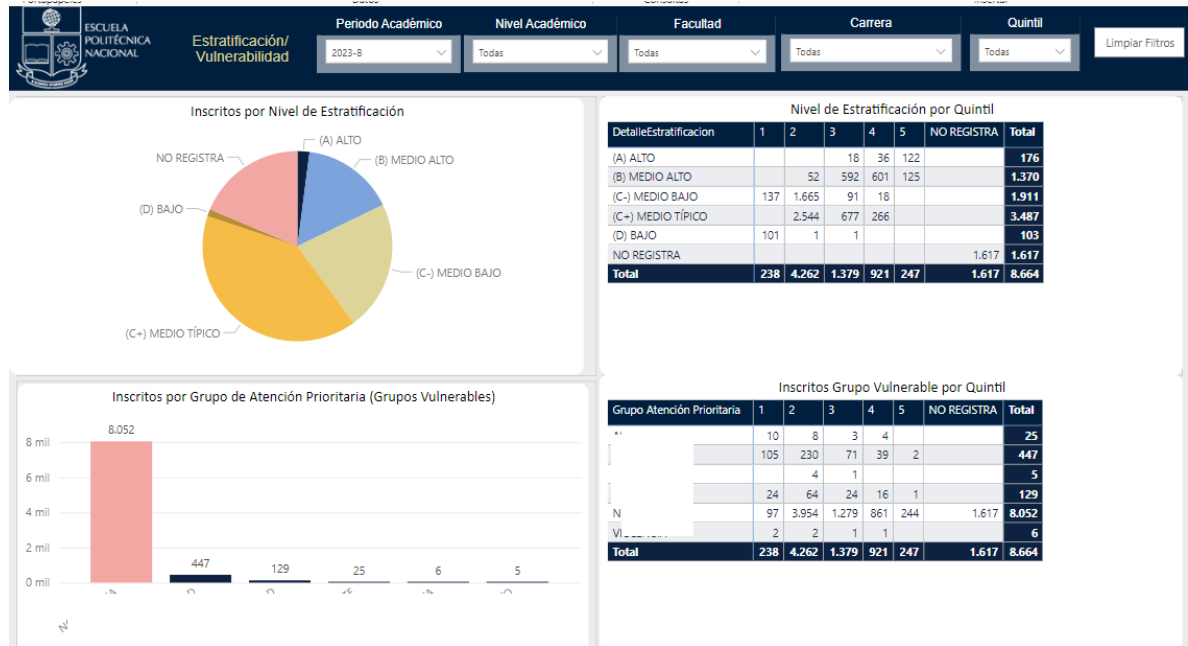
ESCUELA POLITÉCNICA NACIONAL

Estratificación/ Vulnerabilidad

Periodo Académico
2023-B

Nivel Académico
Todas

Facultad
Todas

Carrera
Todas

Quintil
Todas

Limpiar Filtros

Inscritos por Nivel de Estratificación

(A) ALTO
(B) MEDIO ALTO
(C-) MEDIO BAJO
(C+) MEDIO TÍPICO
(D) BAJO
NO REGISTRA

Nivel de Estratificación por Quintil

| DetalleEstratificacion | 1 | 2 | 3 | 4 | 5 | NO REGISTRA | Total |
|---|---|---|---|---|---|---|---|
| (A) ALTO | | | 18 | 36 | 122 | | 176 |
| (B) MEDIO ALTO | | 52 | 592 | 601 | 125 | | 1.370 |
| (C-) MEDIO BAJO | 137 | 1.665 | 91 | 18 | | | 1.911 |
| (C+) MEDIO TÍPICO | | 2.544 | 677 | 266 | | | 3.487 |
| (D) BAJO | 101 | 1 | 1 | | | | 103 |
| NO REGISTRA | | | | | | 1.617 | 1.617 |
| Total | 238 | 4.262 | 1.379 | 921 | 247 | 1.617 | 8.664 |

Inscritos por Grupo de Atención Prioritaria (Grupos Vulnerables)

8 mil
6 mil
4 mil
2 mil
0 mil

8.052
447
129
25
6
5

Inscritos Grupo Vulnerable por Quintil

| Grupo Atención Prioritaria | 1 | 2 | 3 | 4 | 5 | NO REGISTRA | Total |
|---|---|---|---|---|---|---|---|
| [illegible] | 10 | 8 | 3 | 4 | | | 25 |
| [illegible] | 105 | 230 | 71 | 39 | 2 | | 447 |
| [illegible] | | 4 | 1 | | | | 5 |
| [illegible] | 24 | 64 | 24 | 16 | 1 | | 129 |
| N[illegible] | 97 | 3.954 | 1.279 | 861 | 244 | 1.617 | 8.052 |
| VI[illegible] | 2 | 2 | 1 | 1 | | | 6 |
| Total | 238 | 4.262 | 1.379 | 921 | 247 | 1.617 | 8.664 |